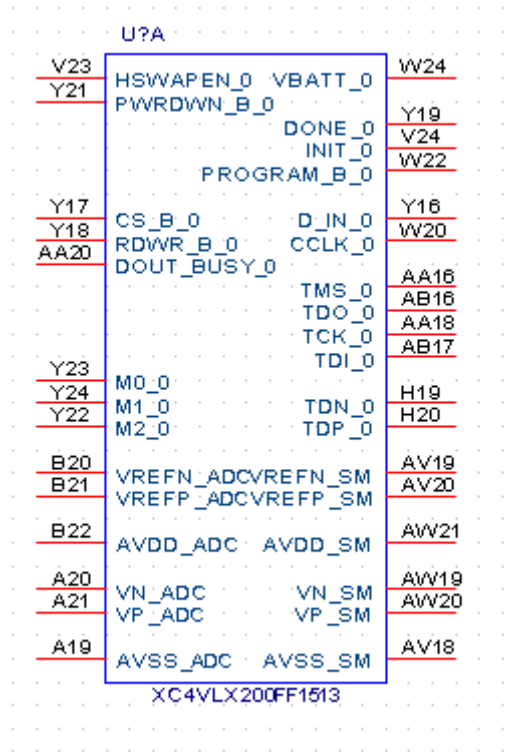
U?A

V23 HSWAPEN_0 VBATT_0 W24
Y21 PWRDWN_B_0
DONE_0 Y19
INIT_0 V24
PROGRAM_B_0 W22
Y17 CS_B_0 D_IN_0 Y16
Y18 RDWR_B_0 CCLK_0 W20
AA20 DOUT_BUSY_0
TMS_0 AA16
TDO_0 AB16
TCK_0 AA18
TDI_0 AB17
Y23 M0_0
Y24 M1_0 TDN_0 H19
Y22 M2_0 TDP_0 H20
B20 VREFN_ADCVREFN_SM AV19
B21 VREFP_ADCVREFP_SM AV20
B22 AVDD_ADC AVDD_SM AW21
A20 VN_ADC VN_SM AW19
A21 VP_ADC VP_SM AW20
A19 AVSS_ADC AVSS_SM AV18

XC4VLX200FF1513